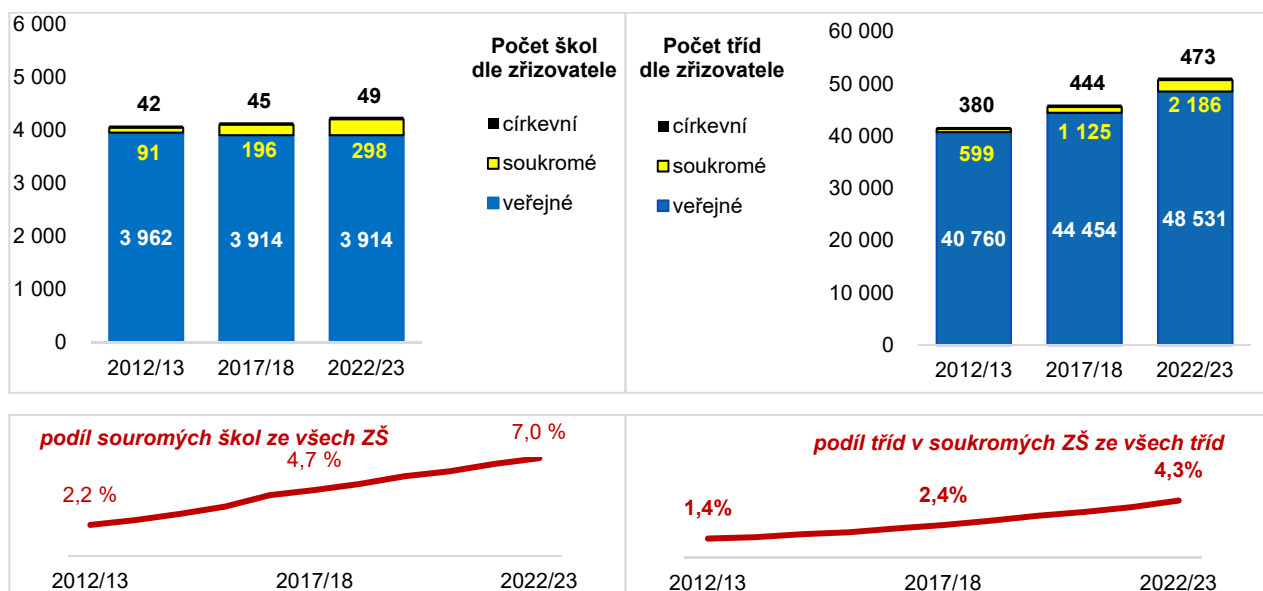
6 000
5 000
4 000
3 000
2 000
1 000
0

42
45
49
91
196
298
3 962
3 914
3 914

2012/13
2017/18
2022/23

Počet škol dle zřizovatele

církevní
soukromé
veřejné

Počet tříd dle zřizovatele

církevní
soukromé
veřejné

60 000
50 000
40 000
30 000
20 000
10 000
0

380
444
473
599
1 125
2 186
40 760
44 454
48 531

2012/13
2017/18
2022/23

podíl souromých škol ze všech ZŠ

2,2 %
4,7 %
7,0 %

2012/13
2017/18
2022/23

podíl tříd v soukromých ZŠ ze všech tříd

1,4%
2,4%
4,3%

2012/13
2017/18
2022/23